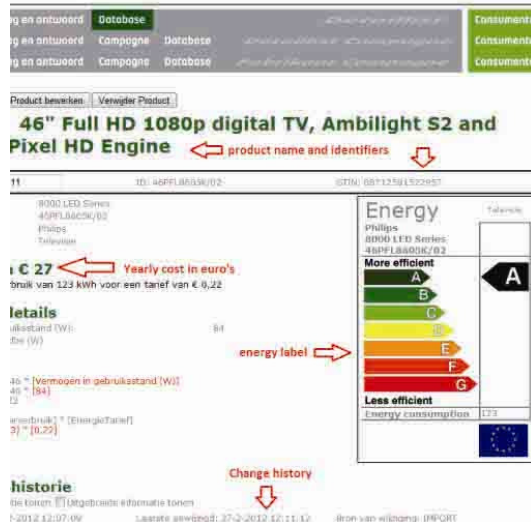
g en antwoord Database
g en antwoord Campagne Database
g en antwoord Campagne Database
Consument
Consument
Consument

Product bewerken Verwijder Product

46" Full HD 1080p digital TV, Ambilight S2 and Pixel HD Engine

product name and identifiers

11 ID: 46PFL8605K/02 GTIN: 08712581522957

8000 LED Series
46PFL8605K/02
Philips
Televisie

€ 27 Yearly cost in euro's

bruik van 123 kWh voor een tarief van € 0,22

letails

uiksstand (W): 84
dbe (W)

46 * [Vermogen in gebruiksstand (W)]
46 * [84]
2

erverbruik] * [EnergieTarief]
3] * [0,22]

energy label

Energy
Philips
8000 LED Series
46PFL8605K/02
Televisie
More efficient
A
B
C
D
E
F
G
A
Less efficient
Energy consumption 123

Change history

historie

ale tonen Uitgebreide informatie tonen
-2012 12:07:09 Laatste gewijzigd: 27-2-2012 12:11:12 Bron van wijziging: IMPORT